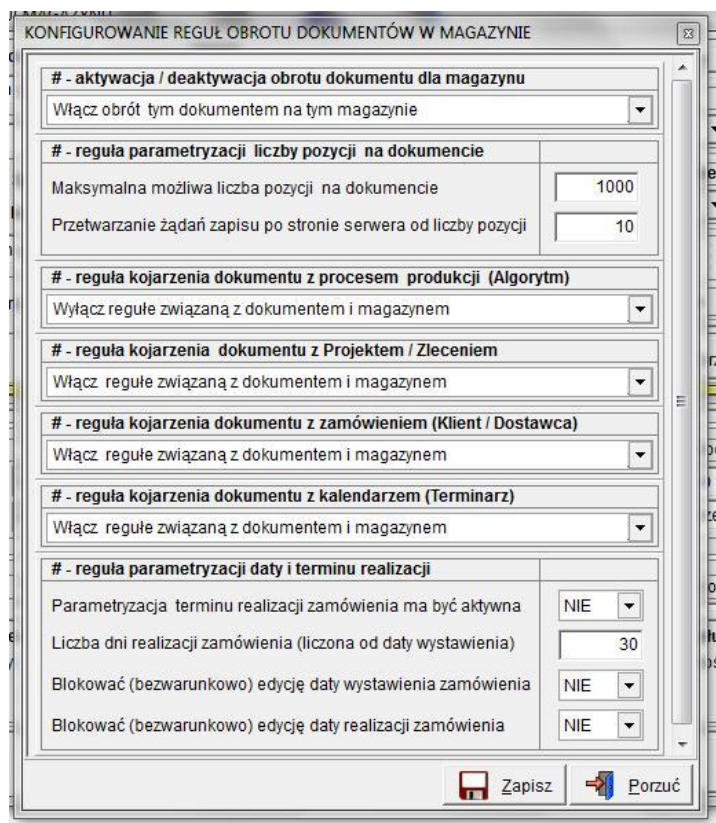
KONFIGUROWANIE REGUŁ OBROTU DOKUMENTÓW W MAGAZYNIE

# - aktywacja / deaktywacja obrotu dokumentu dla magazynu
Włącz obrót tym dokumentem na tym magazynie

# - reguła parametryzacji liczby pozycji na dokumencie
Maksymalna możliwa liczba pozycji na dokumencie | 1000
Przetwarzanie żądań zapisu po stronie serwera od liczby pozycji | 10

# - reguła kojarzenia dokumentu z procesem produkcji (Algorytm)
Wyłącz regułe związaną z dokumentem i magazynem

# - reguła kojarzenia dokumentu z Projektem / Zleceniem
Włącz regułe związaną z dokumentem i magazynem

# - reguła kojarzenia dokumentu z zamówieniem (Klient / Dostawca)
Włącz regułe związaną z dokumentem i magazynem

# - reguła kojarzenia dokumentu z kalendarzem (Terminarz)
Włącz regułe związaną z dokumentem i magazynem

# - reguła parametryzacji daty i terminu realizacji
Parametryzacja terminu realizacji zamówienia ma być aktywna | NIE
Liczba dni realizacji zamówienia (liczona od daty wystawienia) | 30
Blokować (bezwarunkowo) edycję daty wystawienia zamówienia | NIE
Blokować (bezwarunkowo) edycję daty realizacji zamówienia | NIE

Zapisz
Porzuć